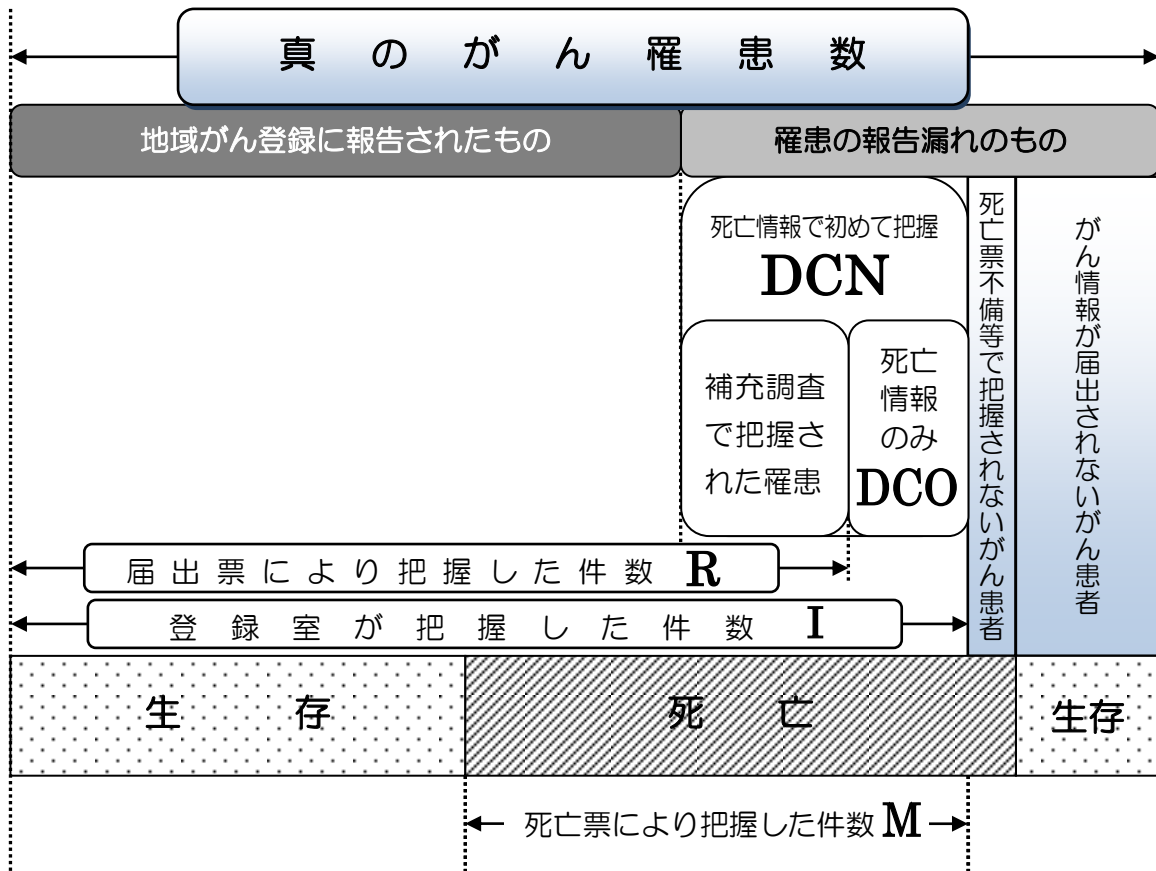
真のがん罹患数

地域がん登録に報告されたもの

罹患の報告漏れのもの

死亡情報で初めて把握
DCN

補充調査で把握された罹患

死亡情報のみ
DCO

死亡票不備等で把握されないがん患者

がん情報が届出されないがん患者

届出票により把握した件数 R

登録室が把握した件数 I

生存

死亡

生存

死亡票により把握した件数 M